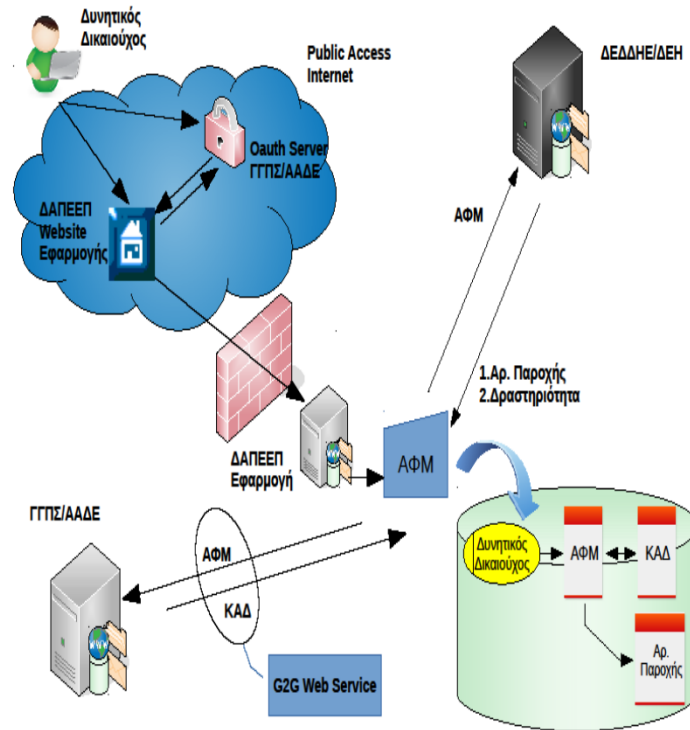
Δυνητικός Δικαιούχος

Public Access Internet

ΔΕΔΔΗΕ/ΔΕΗ

Oauth Server ΓΓΠΣ/ΑΑΔΕ

ΔΑΠΕΕΠ Website Εφαρμογής

ΑΦΜ

1.Αρ. Παροχής
2.Δραστηριότητα

ΔΑΠΕΕΠ Εφαρμογή

ΑΦΜ

ΓΓΠΣ/ΑΑΔΕ

ΑΦΜ

ΚΑΔ

Δυνητικός Δικαιούχος

ΑΦΜ

ΚΑΔ

Αρ. Παροχής

G2G Web Service